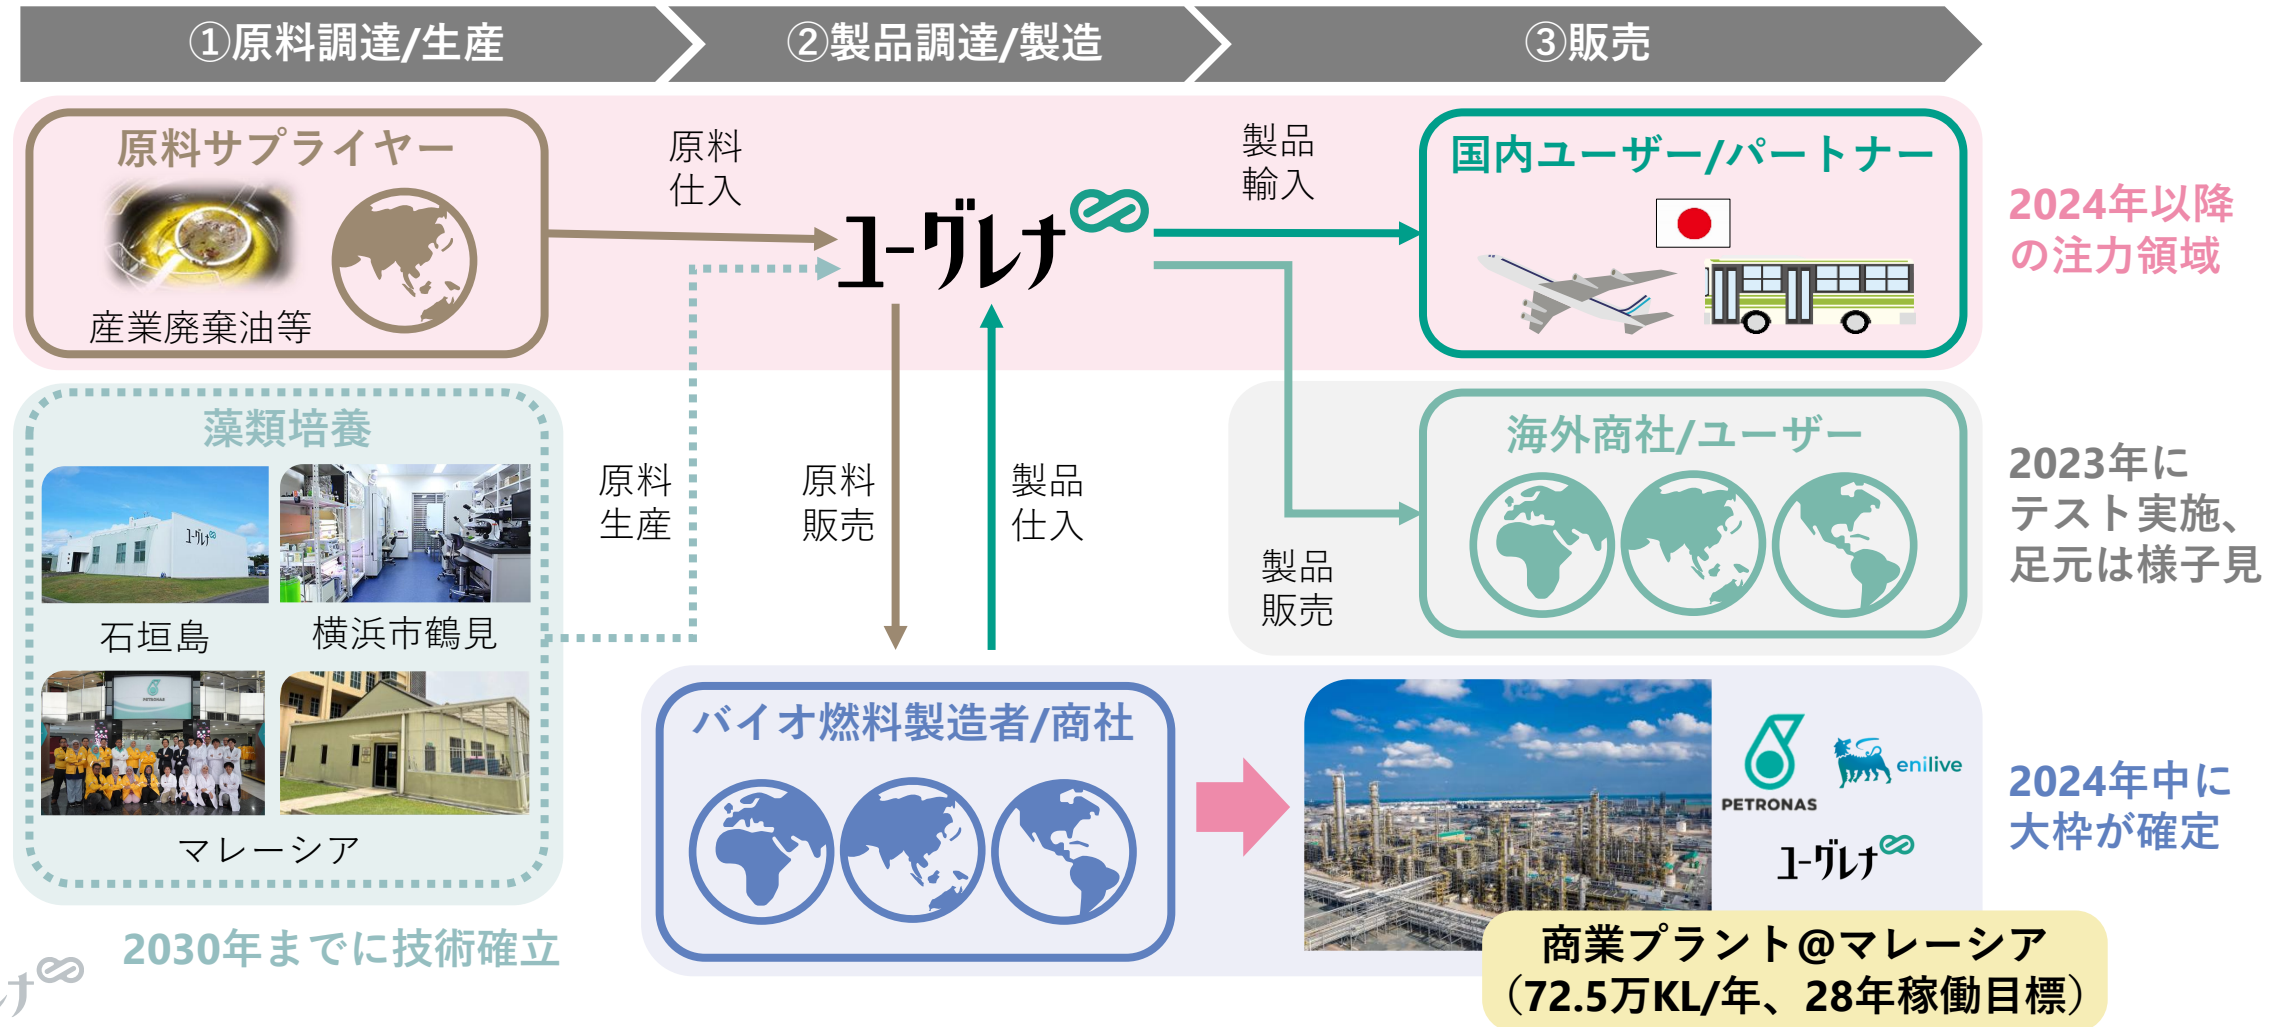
①原料調達/生産

②製品調達/製造

③販売

原料サプライヤー

産業廃棄油等

原料
仕入

ユーグレナ

製品
輸入

国内ユーザー/パートナー

2024年以降
の注力領域

藻類培養

石垣島

横浜市鶴見

マレーシア

原料
生産

原料
販売

製品
仕入

製品
販売

海外商社/ユーザー

2023年に
テスト実施、
足元は様子見

バイオ燃料製造者/商社

PETRONAS

enilive

ユーグレナ

2024年中に
大枠が確定

2030年までに技術確立

商業プラント@マレーシア
（72.5万KL/年、28年稼働目標）